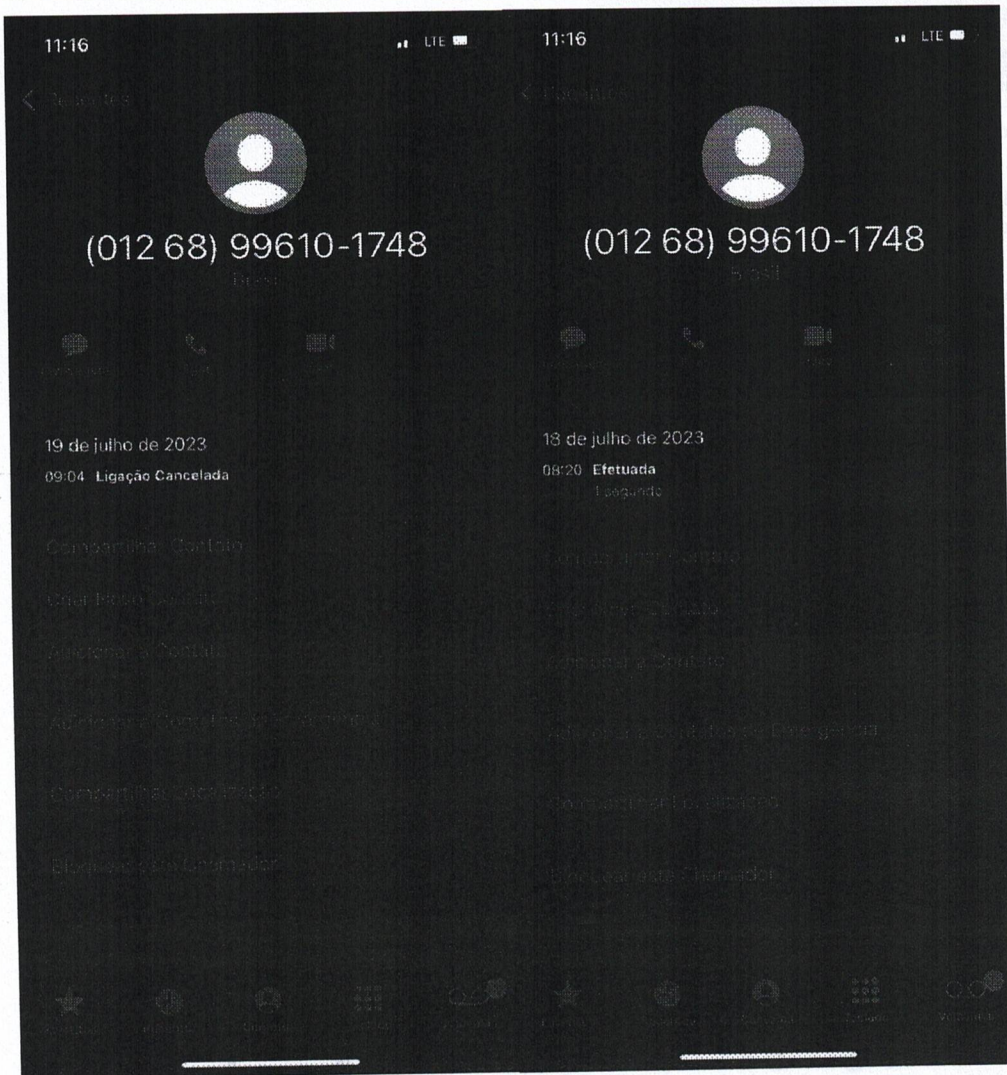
11:16

LTE

< Recentes

(012 68) 99610-1748

Brasil

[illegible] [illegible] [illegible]

19 de julho de 2023

09:04 Ligação Cancelada

Compartilhar Contato

Criar Novo Contato

Adicionar a Contato

Adicionar a Contatos de Emergência

Compartilhar Localização

Bloquear este Chamador

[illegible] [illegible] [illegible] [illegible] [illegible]

11:16

LTE

< Recentes

(012 68) 99610-1748

Brasil

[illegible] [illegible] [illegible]

18 de julho de 2023

08:20 Efetuada

1 segundo

Compartilhar Contato

Criar Novo Contato

Adicionar a Contato

Adicionar a Contatos de Emergência

Compartilhar Localização

Bloquear este Chamador

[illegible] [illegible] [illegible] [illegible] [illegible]